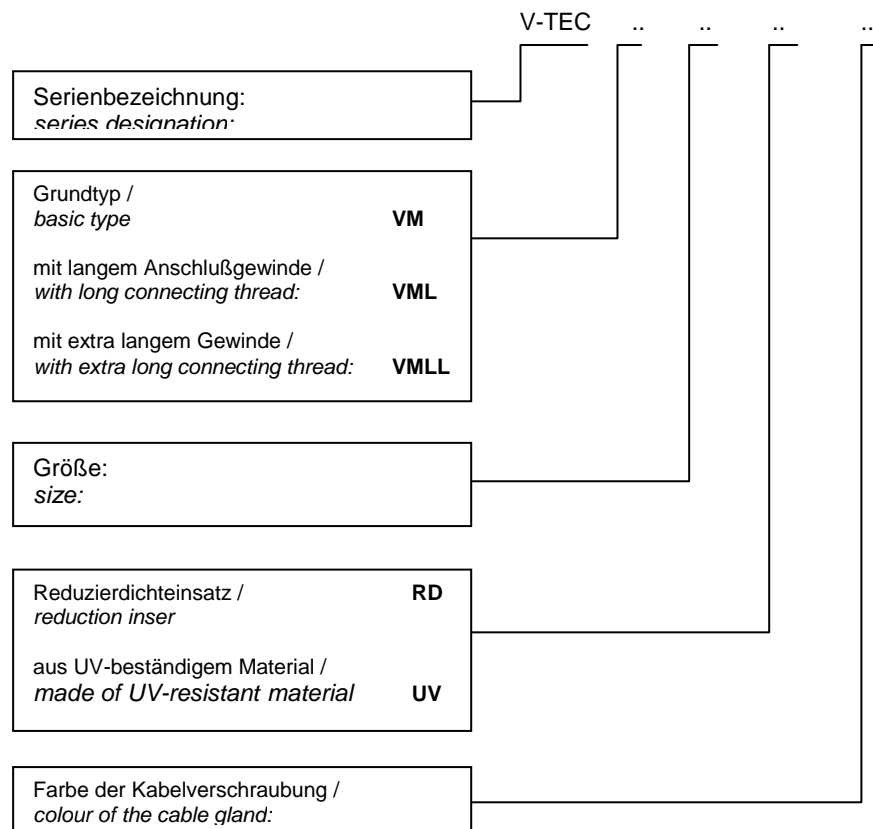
V-TEC .. .. .. ..

Serienbezeichnung:
series designation:

Grundtyp /
basic type VM

mit langem Anschlußgewinde /
with long connecting thread: VML

mit extra langem Gewinde /
with extra long connecting thread: VMLL

Größe:
size:

Reduzierdichteinsatz / RD
reduction inser

aus UV-beständigem Material /
made of UV-resistant material UV

Farbe der Kabelverschraubung /
colour of the cable gland: